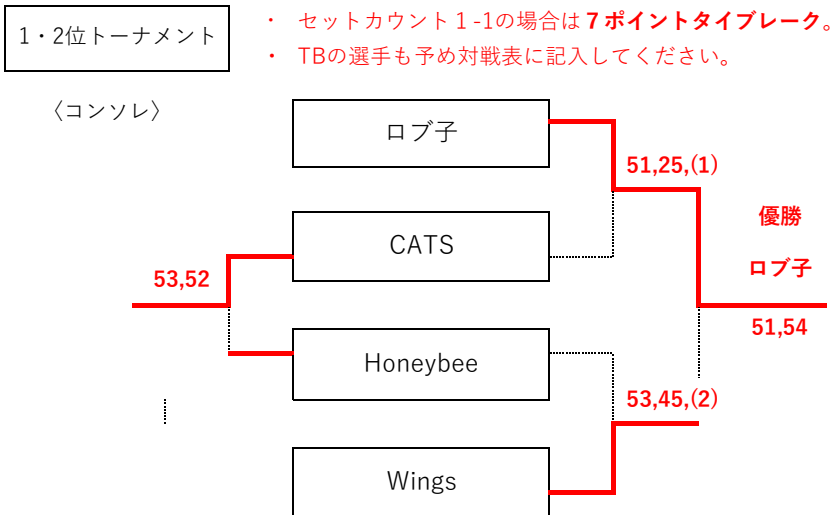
1・2位トーナメント

・ セットカウント１-1の場合は７ポイントタイブレーク。
・ TBの選手も予め対戦表に記入してください。

〈コンソレ〉

ロブ子

51,25,(1)

優勝

CATS

ロブ子

53,52

51,54

Honeybee

53,45,(2)

Wings